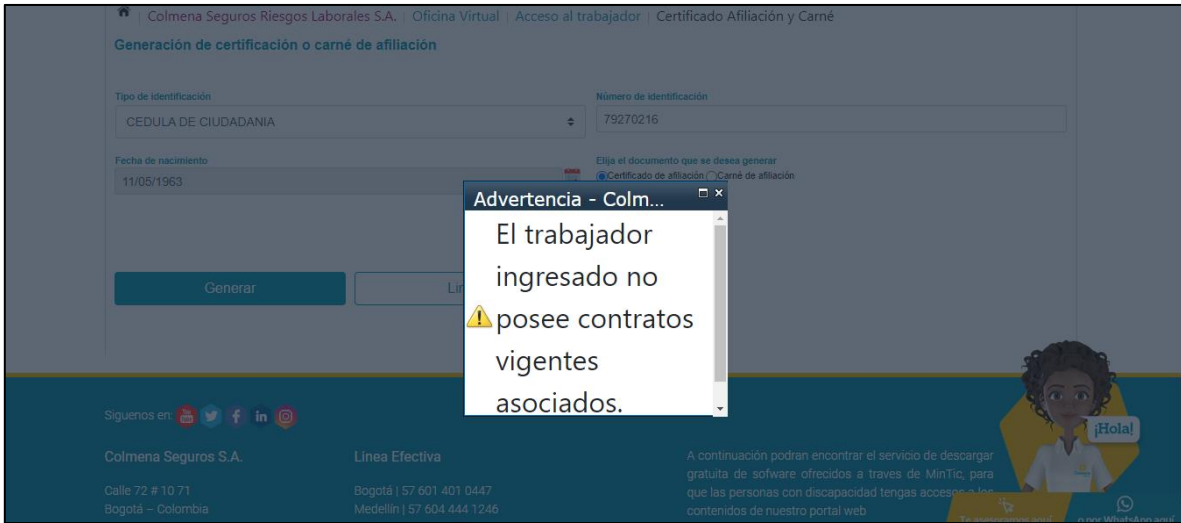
Colmena Seguros Riesgos Laborales S.A. | Oficina Virtual | Acceso al trabajador | Certificado Afiliación y Carné

Generación de certificación o carné de afiliación

Tipo de identificación
CEDULA DE CIUDADANIA

Número de identificación
79270216

Fecha de nacimiento
11/05/1963

Elija el documento que se desea generar
Certificado de afiliación Carné de afiliación

Generar

Li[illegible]

Advertencia - Colm...

El trabajador ingresado no posee contratos vigentes asociados.

Siguenos en:

Colmena Seguros S.A.
Calle 72 # 10 71
Bogotá – Colombia

Linea Efectiva
Bogotá | 57 601 401 0447
Medellín | 57 604 444 1246

A continuación podran encontrar el servicio de descargar gratuita de sofware ofrecidos a traves de MinTic, para que las personas con discapacidad tengas acceso a los contenidos de nuestro portal web

¡Hola!

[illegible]

o por WhatsApp aquí